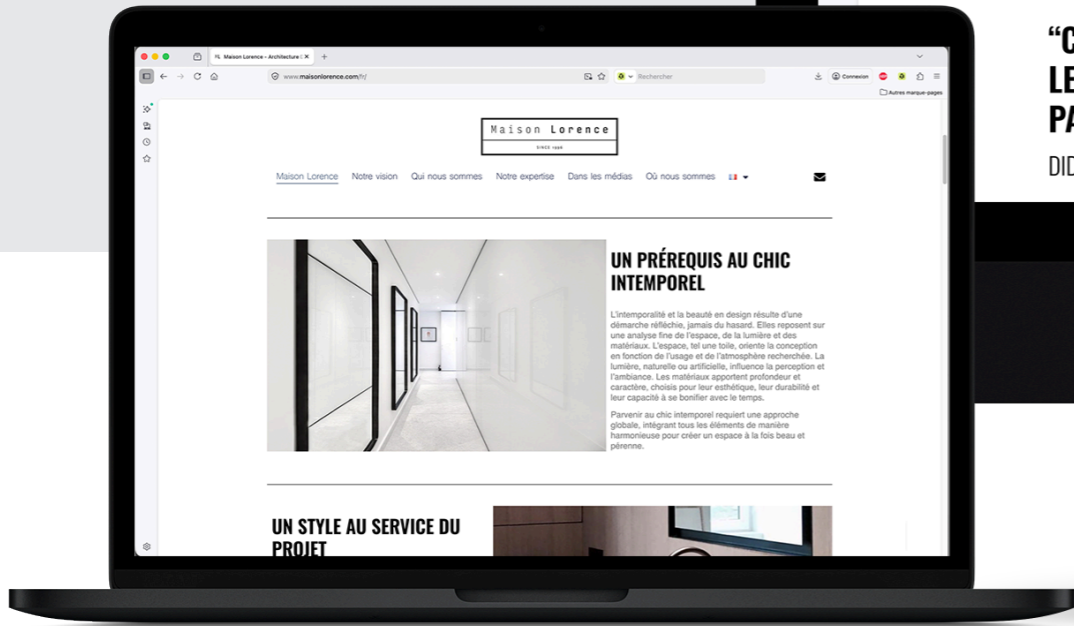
Maison Lorence - Architecture ×

www.maisonlorence.com/fr/

Rechercher

Connexion

Autres marque-pages

Maison Lorence

SINCE 1996

Maison Lorence Notre vision Qui nous sommes Notre expertise Dans les médias Où nous sommes

UN PRÉREQUIS AU CHIC INTEMPOREL

L'intemporalité et la beauté en design résulte d'une démarche réfléchie, jamais du hasard. Elles reposent sur une analyse fine de l'espace, de la lumière et des matériaux. L'espace, tel une toile, oriente la conception en fonction de l'usage et de l'atmosphère recherchée. La lumière, naturelle ou artificielle, influence la perception et l'ambiance. Les matériaux apportent profondeur et caractère, choisis pour leur esthétique, leur durabilité et leur capacité à se bonifier avec le temps.

Parvenir au chic intemporel requiert une approche globale, intégrant tous les éléments de manière harmonieuse pour créer un espace à la fois beau et pérenne.

UN STYLE AU SERVICE DU PROJET

“C
LE
PA
DID